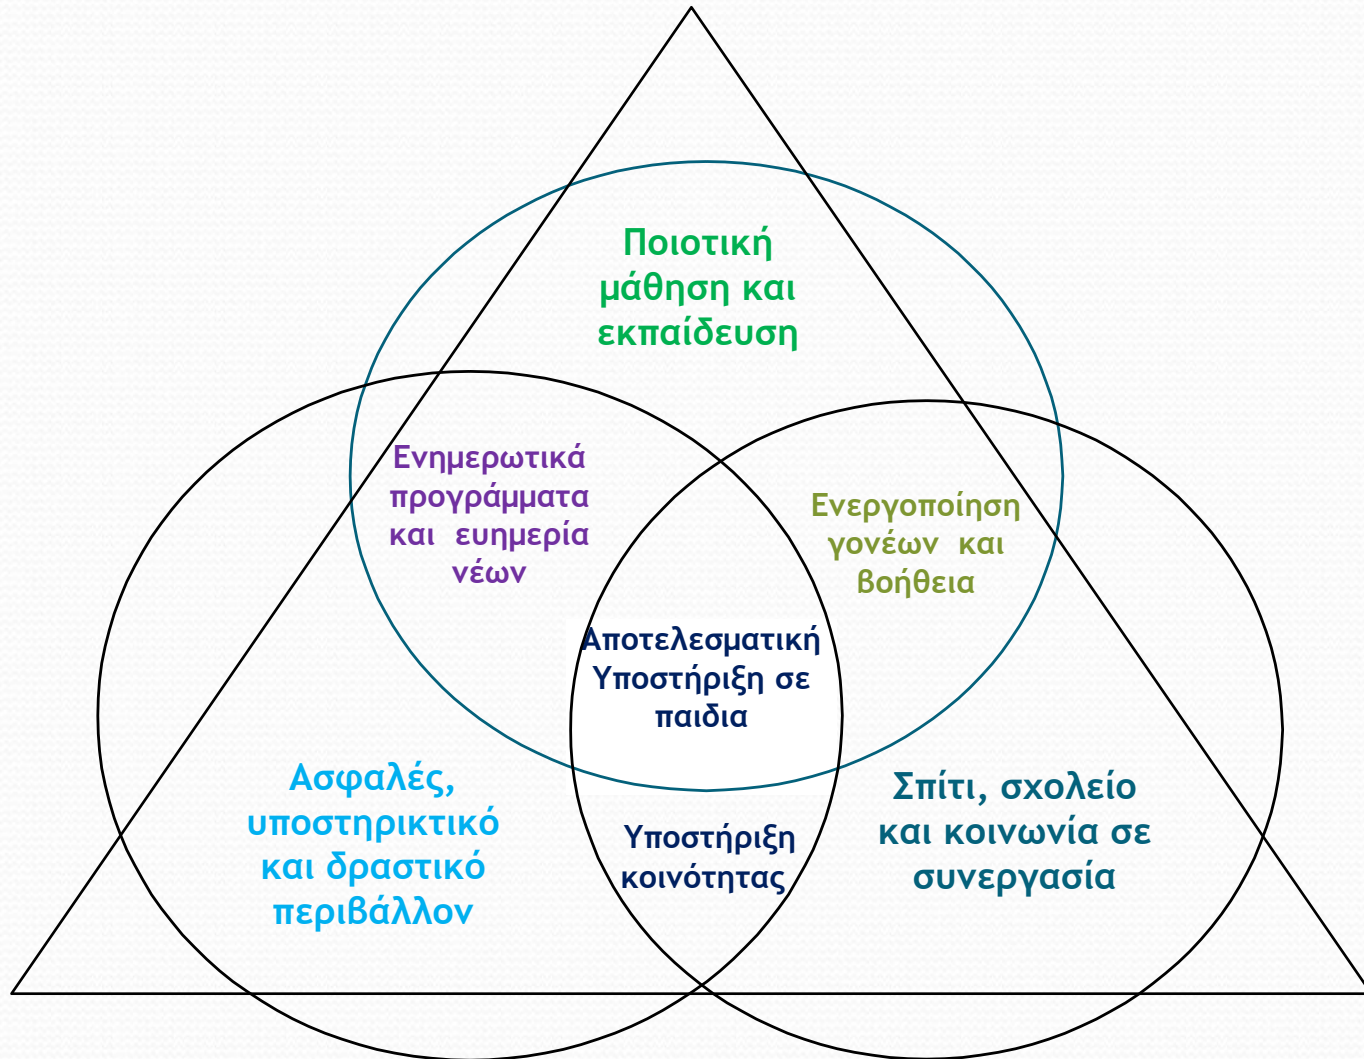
Ποιοτική μάθηση και εκπαίδευση

Ενημερωτικά προγράμματα και ευημερία νέων

Ενεργοποίηση γονέων και βοήθεια

Αποτελεσματική Υποστήριξη σε παιδια

Ασφαλές, υποστηρικτικό και δραστικό περιβάλλον

Υποστήριξη κοινότητας

Σπίτι, σχολείο και κοινωνία σε συνεργασία